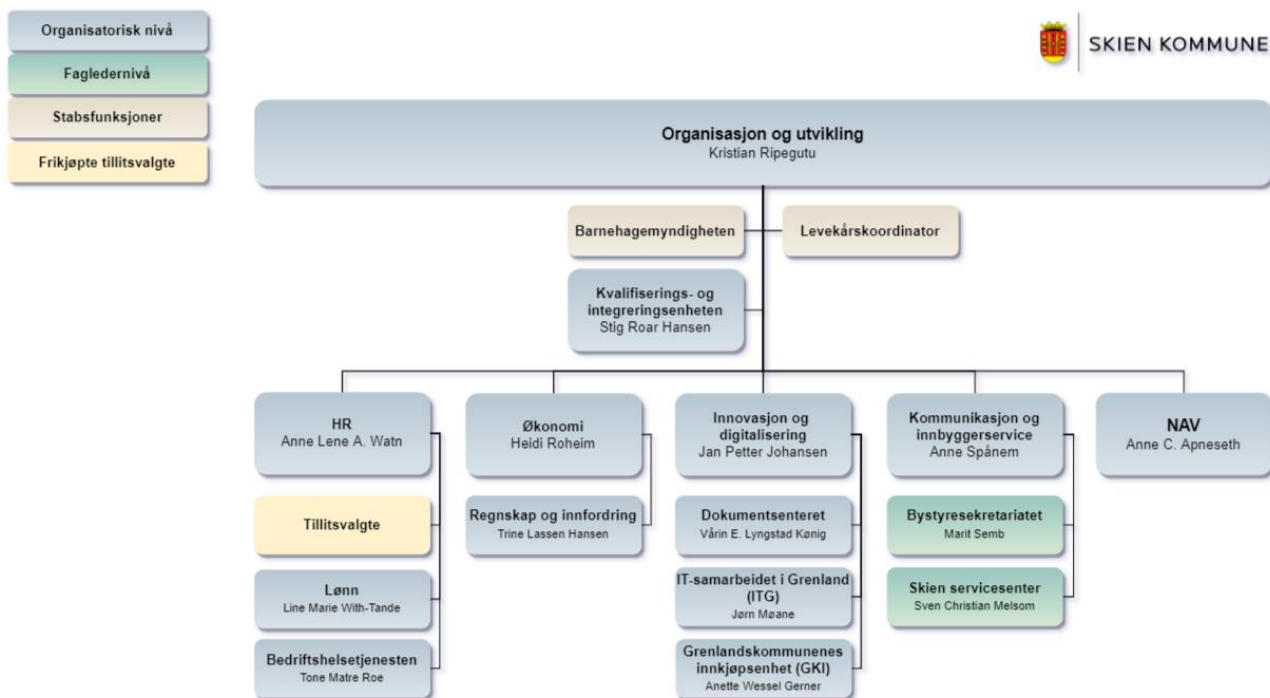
Organisatorisk nivå

Fagledernivå

Stabsfunksjoner

Frikjøpte tillitsvalgte

SKIEN KOMMUNE

Organisasjon og utvikling
Kristian Ripegutu

Barnehagemyndigheten

Levekårskoordinator

Kvalifiserings- og integreringsenheten
Stig Roar Hansen

HR
Anne Lene A. Watn

Tillitsvalgte

Lønn
Line Marie With-Tande

Bedriftshelsetjenesten
Tone Matre Roe

Økonomi
Heidi Roheim

Regnskap og innfordring
Trine Lassen Hansen

Innovasjon og digitalisering
Jan Petter Johansen

Dokumentsenteret
Vårin E. Lyngstad Kønig

IT-samarbeidet i Grenland (ITG)
Jørn Møane

Grenlandskommunenes innkjøpsenhet (GKI)
Anette Wessel Gerner

Kommunikasjon og innbyggerservice
Anne Spånem

Bystyresekretariatet
Marit Semb

Skien servicesenter
Sven Christian Melsom

NAV
Anne C. Apneseth